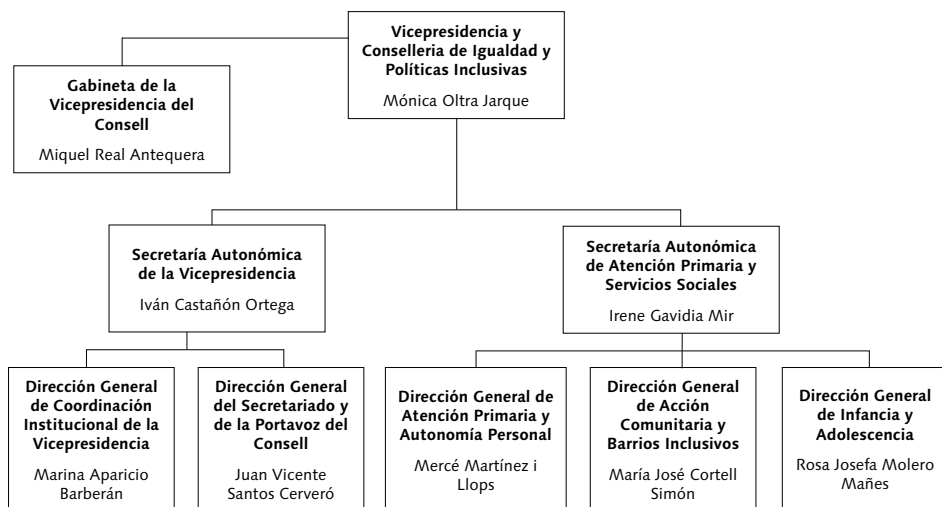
**Vicepresidencia y Conselleria de Igualdad y Políticas Inclusivas**
Mónica Oltra Jarque

**Gabineta de la Vicepresidencia del Consell**
Miquel Real Antequera

**Secretaría Autonómica de la Vicepresidencia**
Iván Castañón Ortega

**Secretaría Autonómica de Atención Primaria y Servicios Sociales**
Irene Gavidia Mir

**Dirección General de Coordinación Institucional de la Vicepresidencia**
Marina Aparicio Barberán

**Dirección General del Secretariado y de la Portavoz del Consell**
Juan Vicente Santos Cerveró

**Dirección General de Atención Primaria y Autonomía Personal**
Mercé Martínez i Llops

**Dirección General de Acción Comunitaria y Barrios Inclusivos**
María José Cortell Simón

**Dirección General de Infancia y Adolescencia**
Rosa Josefa Molero Mañes